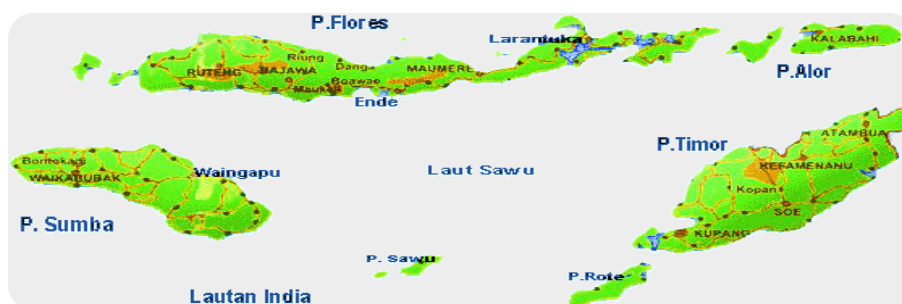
P.Flores
Larantuka
KALABAHI
P.Alor
RUTENG
BAJAWA
Riung
Dange
MAUMERE
Boawae
Mauponi
Ende
P.Timor
ATAMBUA
Bontokadi
WAIKABUBAK
Waingapu
Laut Sawu
KEFAMENANU
Kopan
SOE
KUPANG
P. Sumba
P. Sawu
P.Rote
Lautan India